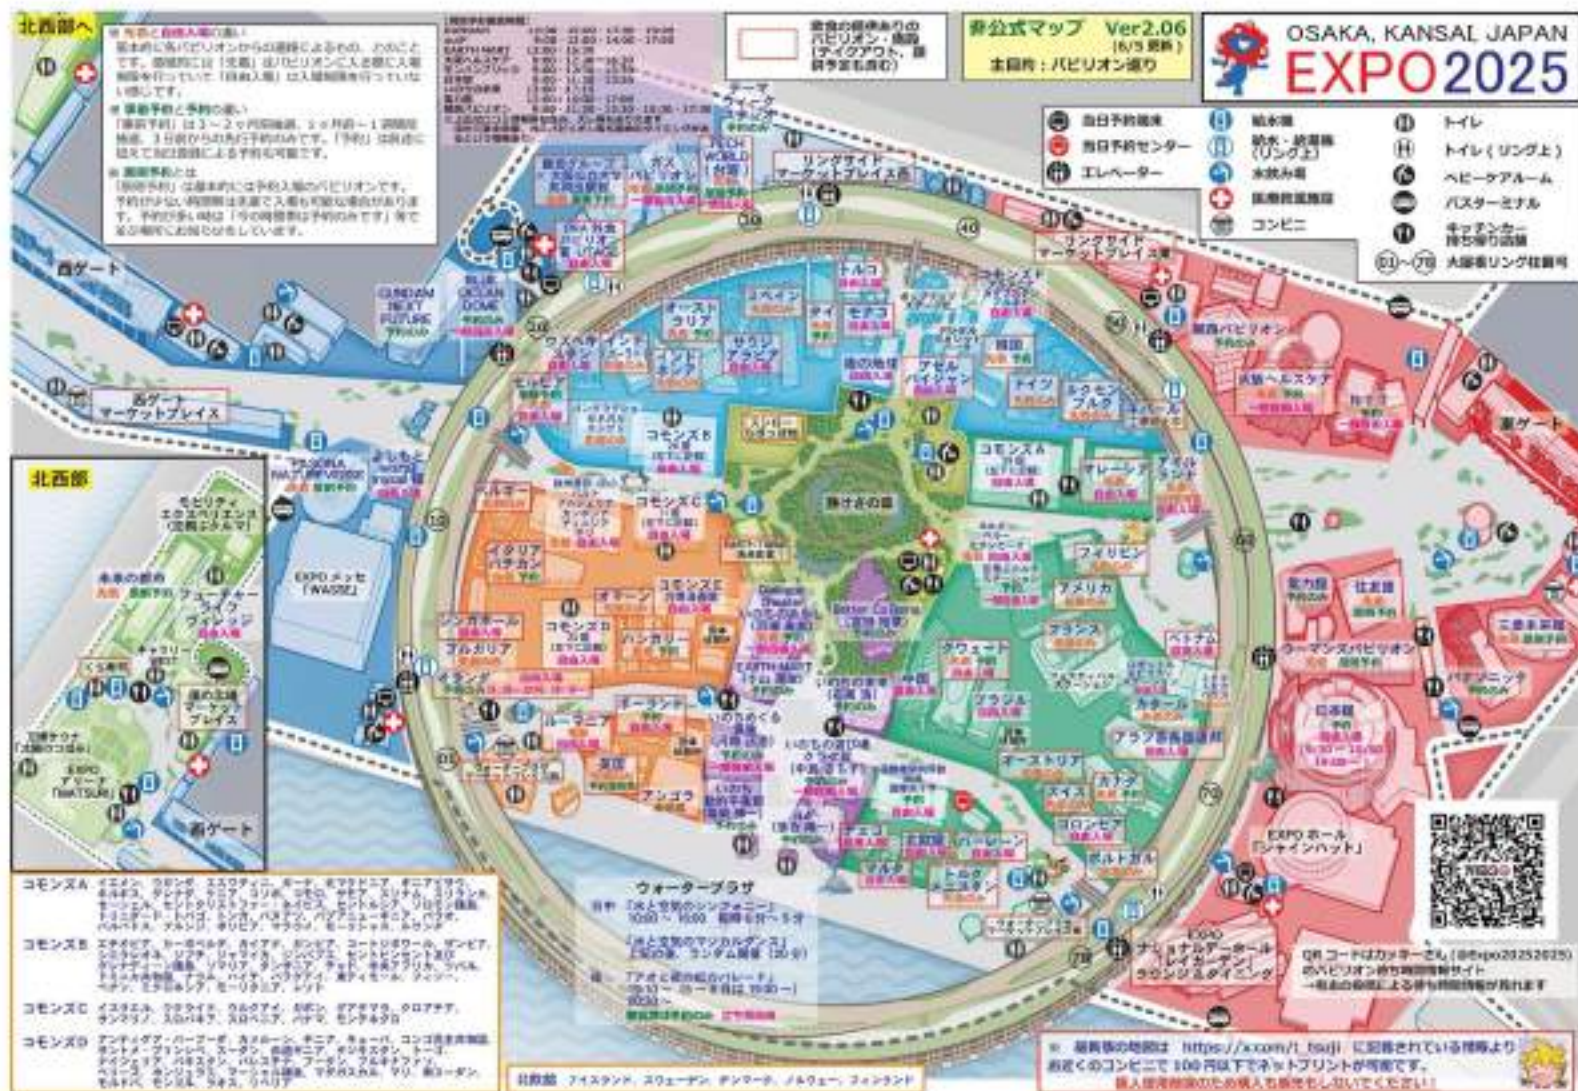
北西部へ

非公式マップ Ver2.06
(6/5 更新)
主目的：パビリオン巡り

OSAKA, KANSAI, JAPAN
EXPO2025

当日予約端末
当日予約センター
エレベーター
給水機
給水・給湯機（リング上）
水飲み場
医療救護施設
コンビニ
トイレ
トイレ（リング上）
ベビーケアルーム
バスターミナル
キャッシュレス
大屋根リング柱番号

西ゲート
西ゲートマーケットプレイス
北西部
モビリティエクスペリエンス
未来の都市
フューチャーライフヴィレッジ
西ゲート
EXPOアリーナ「Matsuri」
EXPOメッセ「WASSE」
GUNDAM NEXT FUTURE
BLUE OCEAN DOME
TECH WORLD
リングサイドマーケットプレイス
静けさの森
コモンズA
コモンズB
コモンズC
コモンズD
コモンズE
イタリア
バチカン
シンガポール
ブルガリア
ハンガリー
スペイン
トルコ
オーストラリア
フランス
アメリカ
フィリピン
クウェート
ブラジル
カタール
オーストリア
カナダ
ポルトガル
ベトナム
ドイツ
韓国
チェコ
マルタ
ルーマニア
アンゴラ
オランダ
スイス
アラブ首長国連邦
関西パビリオン
大阪ヘルスケア
日本館
EXPOホール「シャインハット」
東ゲート
電力館
住友館
ウォータープラザ
ナショナルデーホール「レイガーデン」
ベターコ・ハウス

コモンズA
コモンズB
コモンズC
コモンズD

QRコードはカメキーさん（@Expo20252025）のパビリオン待ち時間情報サイト
https://x.com/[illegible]
最寄りのコンビニで100円以下でネットプリントが可能です。